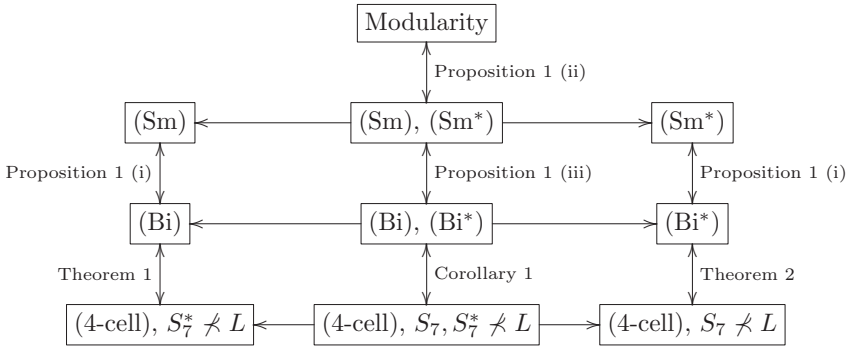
Modularity

Proposition 1 (ii)

(Sm)

(Sm), (Sm*)

(Sm*)

Proposition 1 (i)

Proposition 1 (iii)

Proposition 1 (i)

(Bi)

(Bi), (Bi*)

(Bi*)

Theorem 1

Corollary 1

Theorem 2

(4-cell), $S_7^* \not\prec L$

(4-cell), $S_7, S_7^* \not\prec L$

(4-cell), $S_7 \not\prec L$